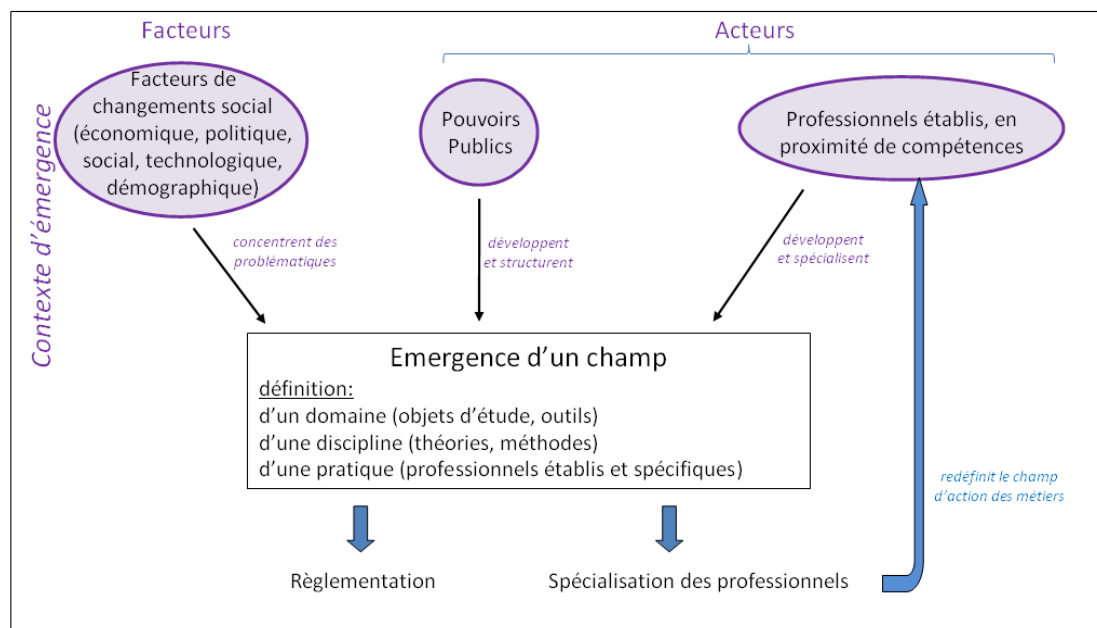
Facteurs

Acteurs

Contexte d'émergence

Facteurs de changements social (économique, politique, social, technologique, démographique)

Pouvoirs Publics

Professionnels établis, en proximité de compétences

concentrent des problématiques

développent et structurent

développent et spécialisent

Emergence d'un champ

définition:
d'un domaine (objets d'étude, outils)
d'une discipline (théories, méthodes)
d'une pratique (professionnels établis et spécifiques)

redéfinit le champ d'action des métiers

Règlementation

Spécialisation des professionnels